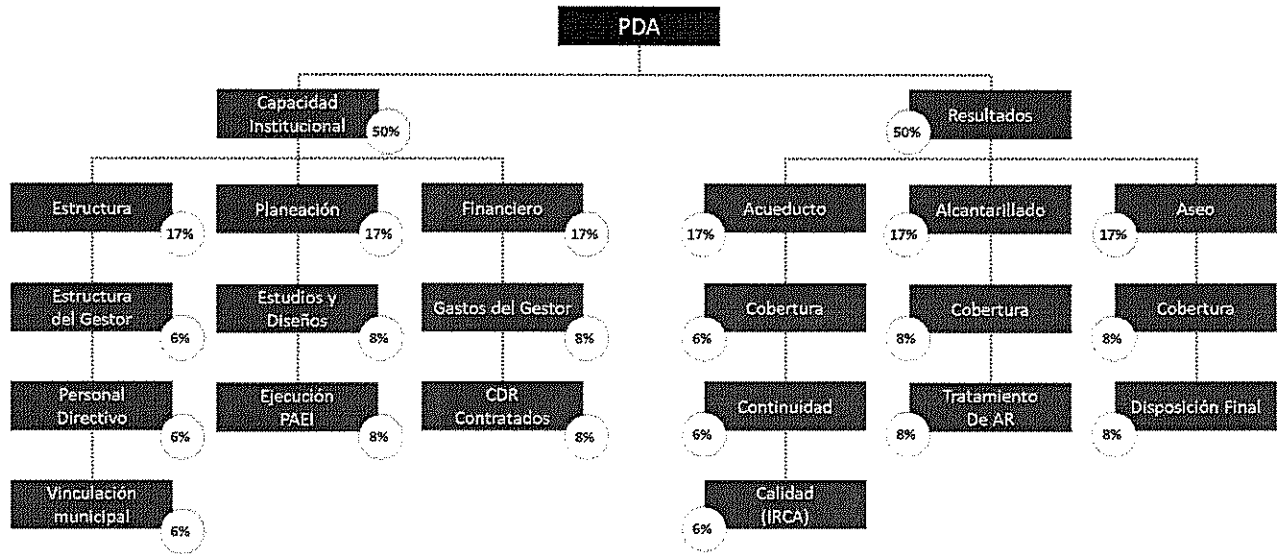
PDA

Capacidad Institucional 50%

Resultados 50%

Estructura 17%

Planeación 17%

Financiero 17%

Acueducto 17%

Alcantarillado 17%

Aseo 17%

Estructura del Gestor 6%

Estudios y Diseños 8%

Gastos del Gestor 8%

Cobertura 6%

Cobertura 8%

Cobertura 8%

Personal Directivo 6%

Ejecución PAEI 8%

CDR Contratados 8%

Continuidad 6%

Tratamiento De AR 8%

Disposición Final 8%

Vinculación municipal 6%

Calidad (IRCA) 6%